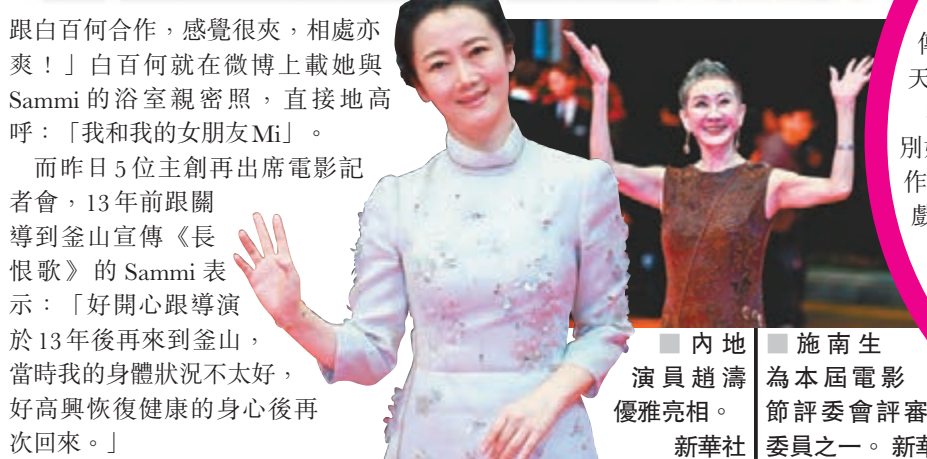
跟白百何合作，感覺很夾，相處亦爽！」白百何就在微博上載她與Sammi的浴室親密照，直接地高呼：「我和我的女朋友Mi」。

而昨日5位主創再出席電影記者會，13年前跟關導到釜山宣傳《長恨歌》的Sammi表示：「好開心跟導演於13年後再來到釜山，當時我的身體狀況不太好，好高興恢復健康的身心後再次回來。」

■內地演員趙濤優雅亮相。 新華社

■施南生為本屆電影節評委會評審委員之一。 新華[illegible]

傳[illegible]
天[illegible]
別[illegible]
作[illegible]
戲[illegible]